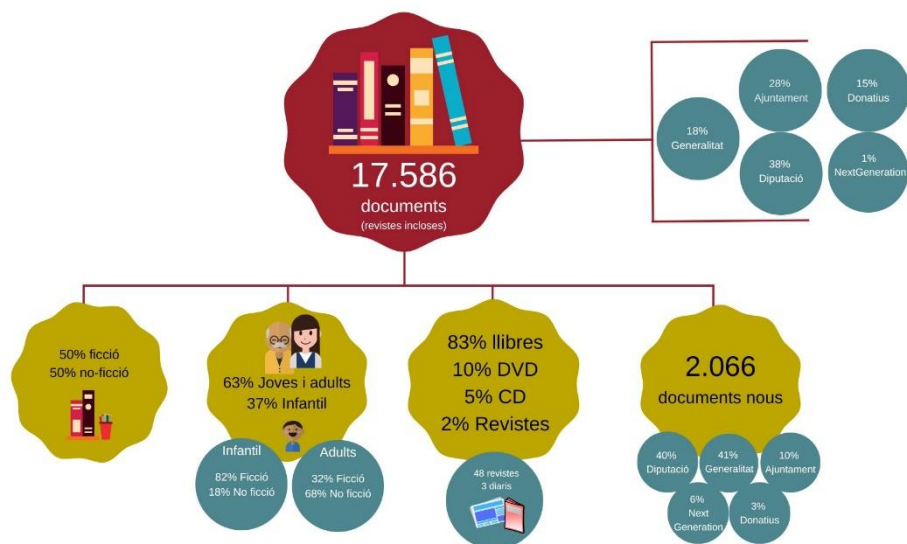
17.586
documents
(revistes incloses)

18%
Generalitat

28%
Ajuntament

15%
Donatius

38%
Diputació

1%
NextGeneration

50% ficció
50% no-ficció

63% Joves i adults
37% Infantil

Infantil
82% Ficció
18% No ficció

Adults
32% Ficció
68% No ficció

83% llibres
10% DVD
5% CD
2% Revistes

48 revistes
3 diaris

2.066
documents nous

40%
Diputació

41%
Generalitat

10%
Ajuntament

6%
Next
Generation

3%
Donatius